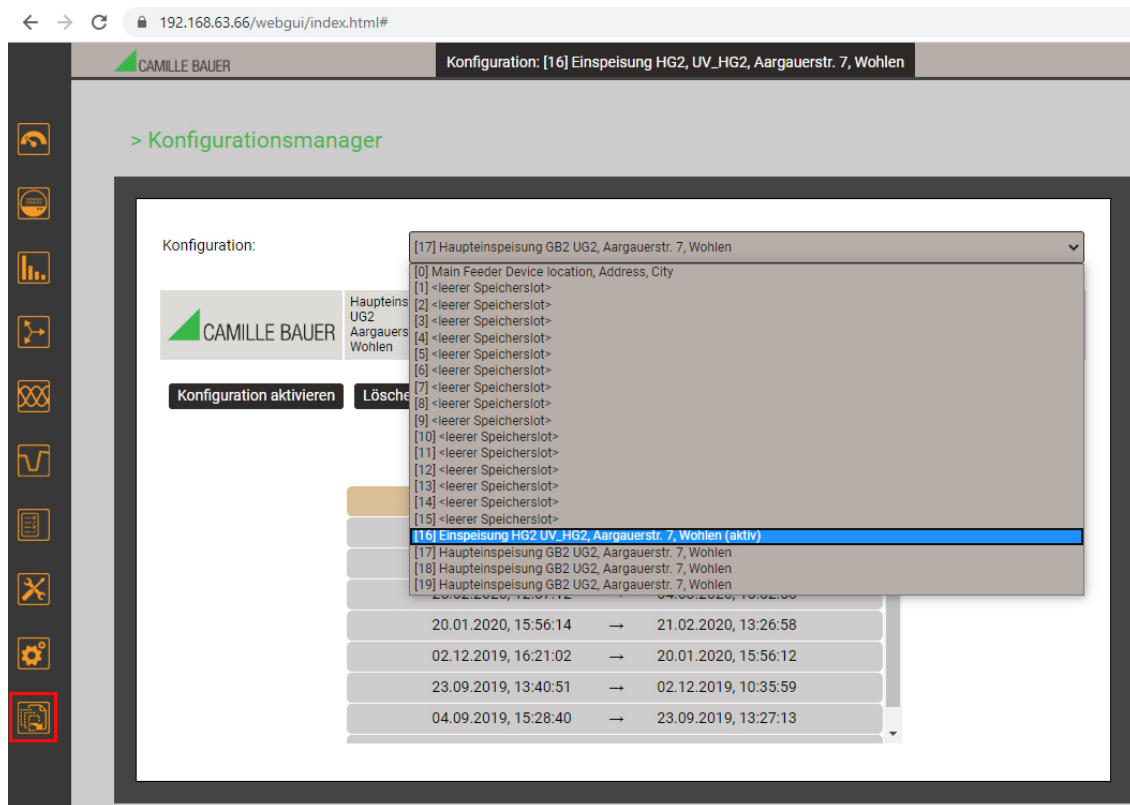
192.168.63.66/webgui/index.html#

CAMILLE BAUER

Konfiguration: [16] Einspeisung HG2, UV_HG2, Aargauerstr. 7, Wohlen

> Konfigurationsmanager

Konfiguration:

[17] Haupteinspeisung GB2 UG2, Aargauerstr. 7, Wohlen

[0] Main Feeder Device location, Address, City
[1] <leerer Speicherslot>
[2] <leerer Speicherslot>
[3] <leerer Speicherslot>
[4] <leerer Speicherslot>
[5] <leerer Speicherslot>
[6] <leerer Speicherslot>
[7] <leerer Speicherslot>
[8] <leerer Speicherslot>
[9] <leerer Speicherslot>
[10] <leerer Speicherslot>
[11] <leerer Speicherslot>
[12] <leerer Speicherslot>
[13] <leerer Speicherslot>
[14] <leerer Speicherslot>
[15] <leerer Speicherslot>
[16] Einspeisung HG2 UV_HG2, Aargauerstr. 7, Wohlen (aktiv)
[17] Haupteinspeisung GB2 UG2, Aargauerstr. 7, Wohlen
[18] Haupteinspeisung GB2 UG2, Aargauerstr. 7, Wohlen
[19] Haupteinspeisung GB2 UG2, Aargauerstr. 7, Wohlen

CAMILLE BAUER

Haupteins
UG2
Aargauers
Wohlen

Konfiguration aktivieren

Lösche

20.01.2020, 15:56:14 → 21.02.2020, 13:26:58
02.12.2019, 16:21:02 → 20.01.2020, 15:56:12
23.09.2019, 13:40:51 → 02.12.2019, 10:35:59
04.09.2019, 15:28:40 → 23.09.2019, 13:27:13